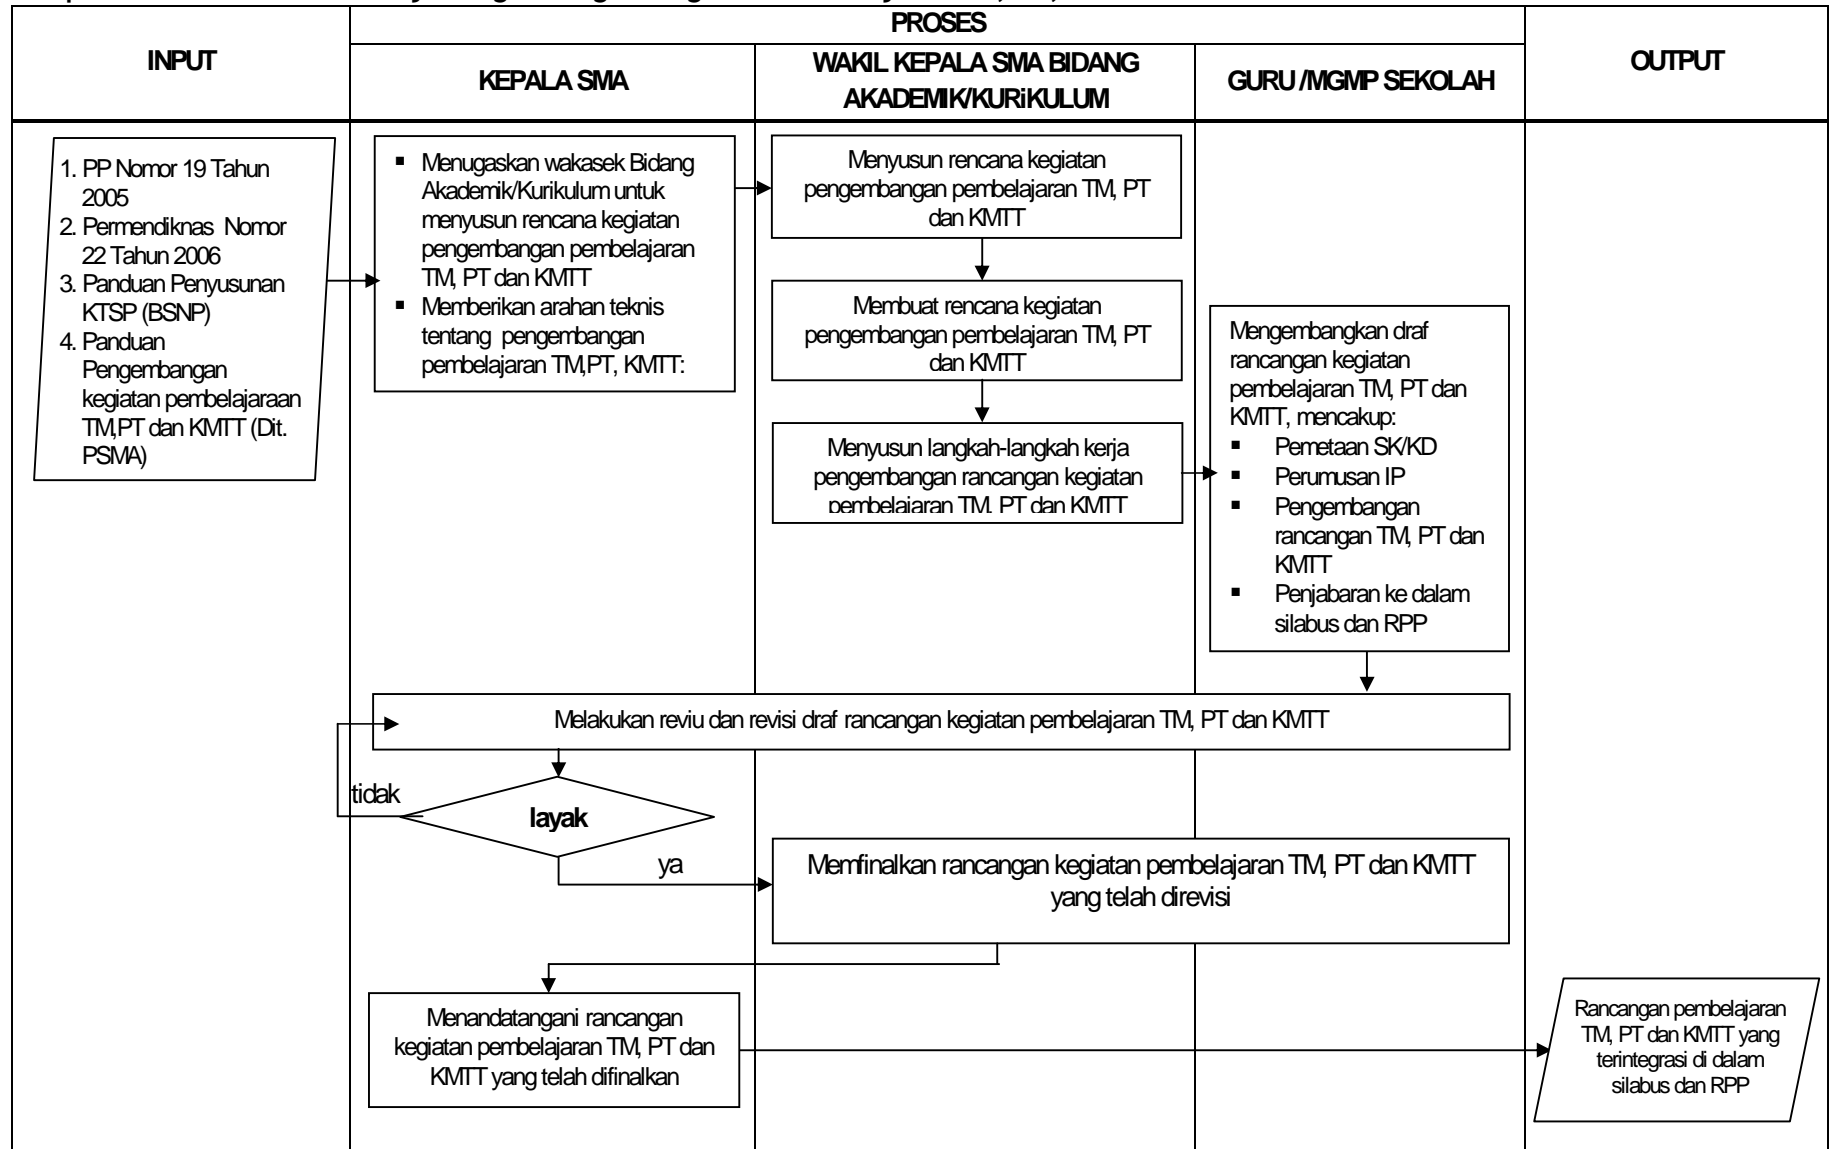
| INPUT | PROSES: KEPALA SMA | PROSES: WAKIL KEPALA SMA BIDANG AKADEMIK/KURiKULUM | PROSES: GURU /MGMP SEKOLAH | OUTPUT |
|---|---|---|---|---|

1. PP Nomor 19 Tahun 2005
2. Permendiknas Nomor 22 Tahun 2006
3. Panduan Penyusunan KTSP (BSNP)
4. Panduan Pengembangan kegiatan pembelajaraan TM,PT dan KMTT (Dit. PSMA)

▪ Menugaskan wakasek Bidang Akademik/Kurikulum untuk menyusun rencana kegiatan pengembangan pembelajaran TM, PT dan KMTT
▪ Memberikan arahan teknis tentang pengembangan pembelajaran TM,PT, KMTT:

Menyusun rencana kegiatan pengembangan pembelajaran TM, PT dan KMTT

Membuat rencana kegiatan pengembangan pembelajaran TM, PT dan KMTT

Menyusun langkah-langkah kerja pengembangan rancangan kegiatan pembelajaran TM, PT dan KMTT

Mengembangkan draf rancangan kegiatan pembelajaran TM, PT dan KMTT, mencakup:
▪ Pemetaan SK/KD
▪ Perumusan IP
▪ Pengembangan rancangan TM, PT dan KMTT
▪ Penjabaran ke dalam silabus dan RPP

Melakukan reviu dan revisi draf rancangan kegiatan pembelajaran TM, PT dan KMTT

tidak

layak

ya

Memfinalkan rancangan kegiatan pembelajaran TM, PT dan KMTT yang telah direvisi

Menandatangani rancangan kegiatan pembelajaran TM, PT dan KMTT yang telah difinalkan

Rancangan pembelajaran TM, PT dan KMTT yang terintegrasi di dalam silabus dan RPP